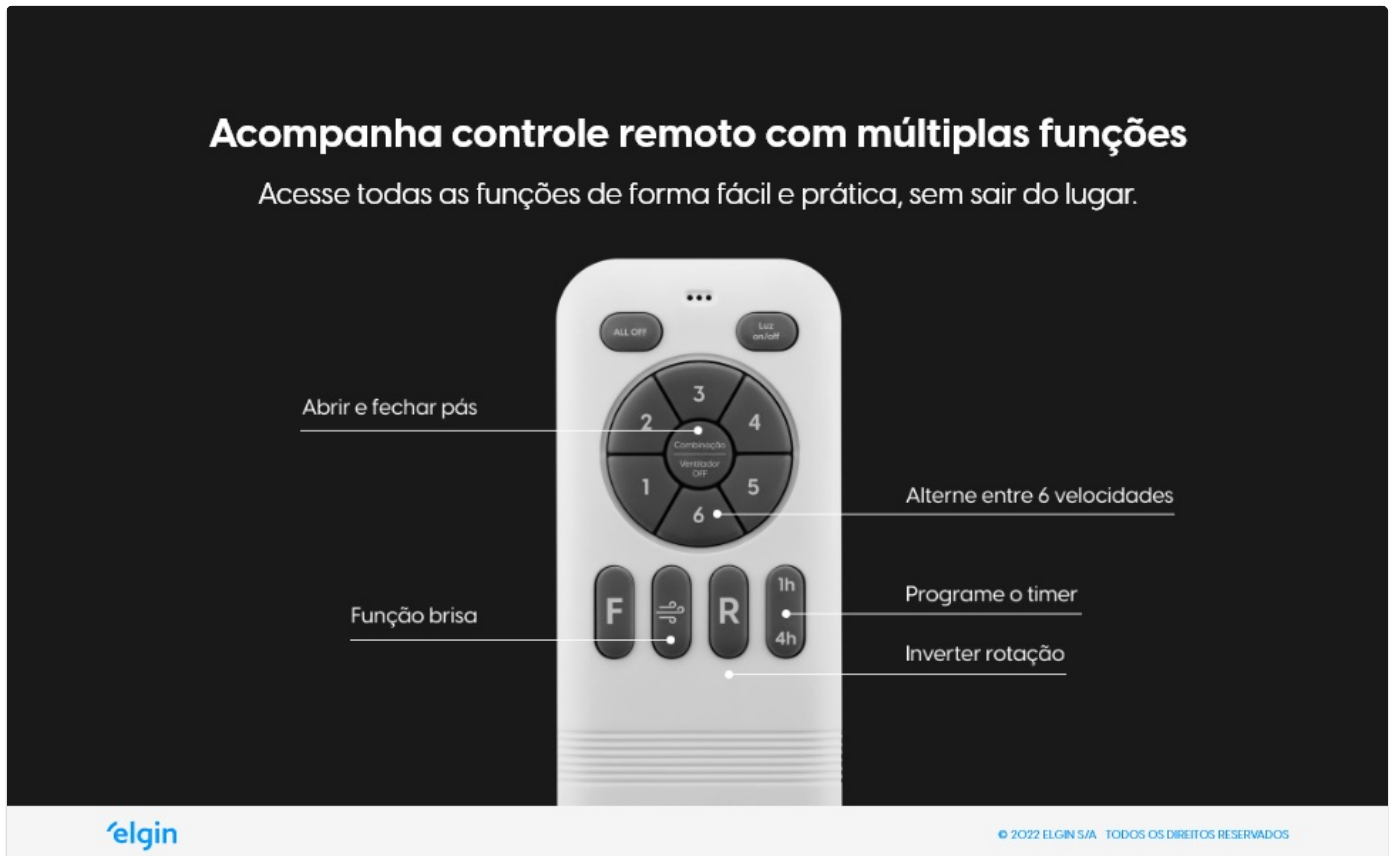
Acompanha controle remoto com múltiplas funções

Acesse todas as funções de forma fácil e prática, sem sair do lugar.

ALL OFF

Luz on/off

Abrir e fechar pás

3

2

4

Combinação

Ventilador OFF

1

5

6

Alterne entre 6 velocidades

F

R

1h

4h

Programe o timer

Função brisa

Inverter rotação

elgin

© 2022 ELGIN S/A TODOS OS DIREITOS RESERVADOS